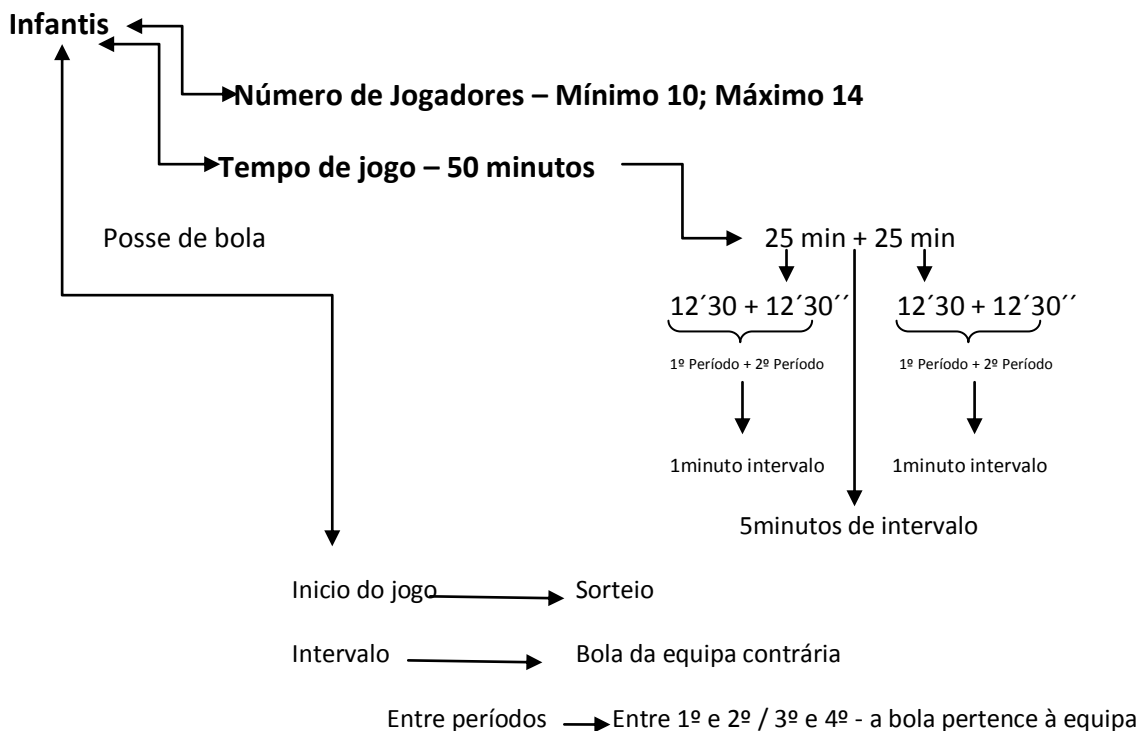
Infantis

Número de Jogadores – Mínimo 10; Máximo 14

Tempo de jogo – 50 minutos

Posse de bola

25 min + 25 min

12´30 + 12´30´´

1º Período + 2º Período

1minuto intervalo

12´30 + 12´30´´

1º Período + 2º Período

1minuto intervalo

5minutos de intervalo

Inicio do jogo Sorteio

Intervalo Bola da equipa contrária

Entre períodos Entre 1º e 2º / 3º e 4º - a bola pertence à equipa